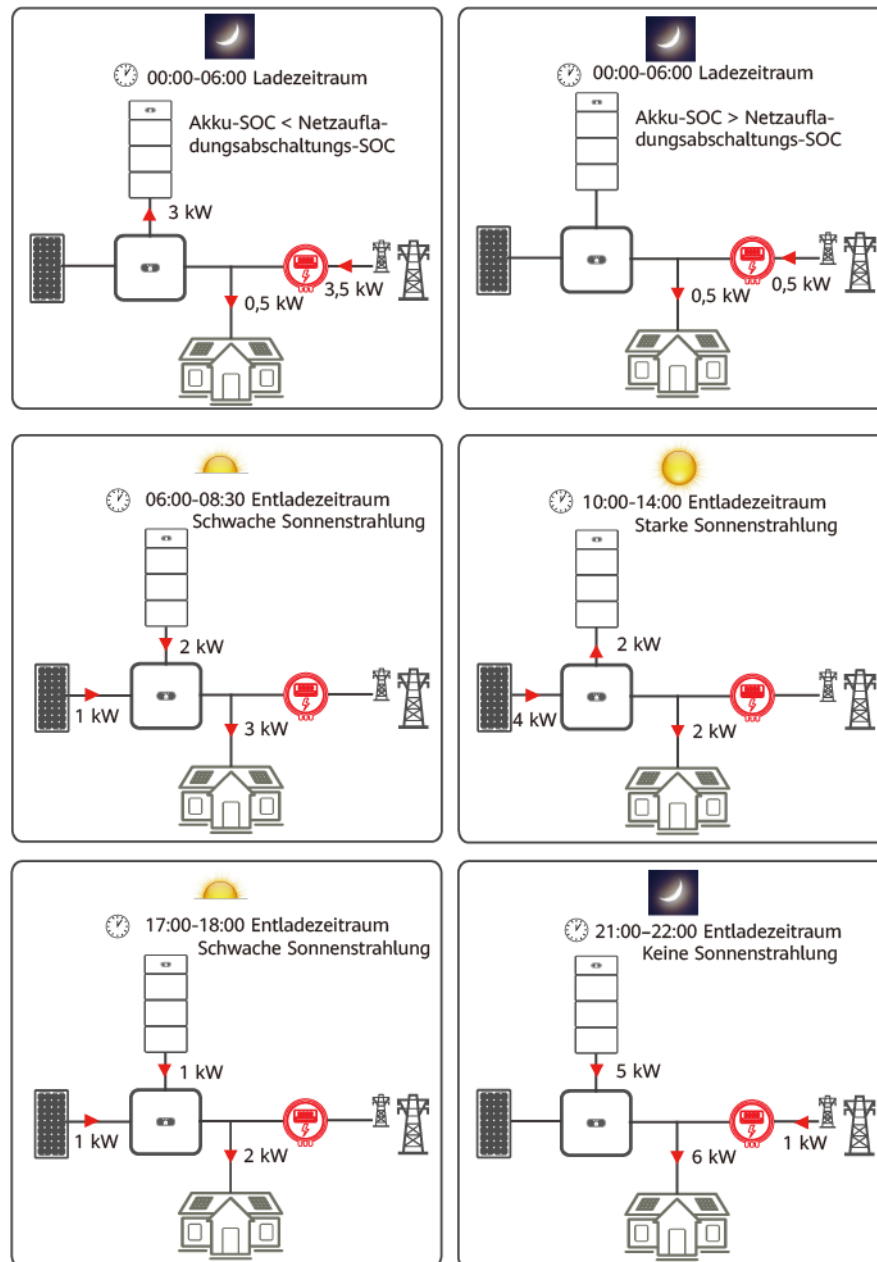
00:00-06:00 Ladezeitraum

Akku-SOC < Netzaufladungsabschaltungs-SOC

3 kW

0,5 kW

3,5 kW

00:00-06:00 Ladezeitraum

Akku-SOC > Netzaufladungsabschaltungs-SOC

0,5 kW

0,5 kW

06:00-08:30 Entladezeitraum
Schwache Sonnenstrahlung

2 kW

1 kW

3 kW

10:00-14:00 Entladezeitraum
Starke Sonnenstrahlung

2 kW

4 kW

2 kW

17:00-18:00 Entladezeitraum
Schwache Sonnenstrahlung

1 kW

1 kW

2 kW

21:00–22:00 Entladezeitraum
Keine Sonnenstrahlung

5 kW

1 kW

6 kW